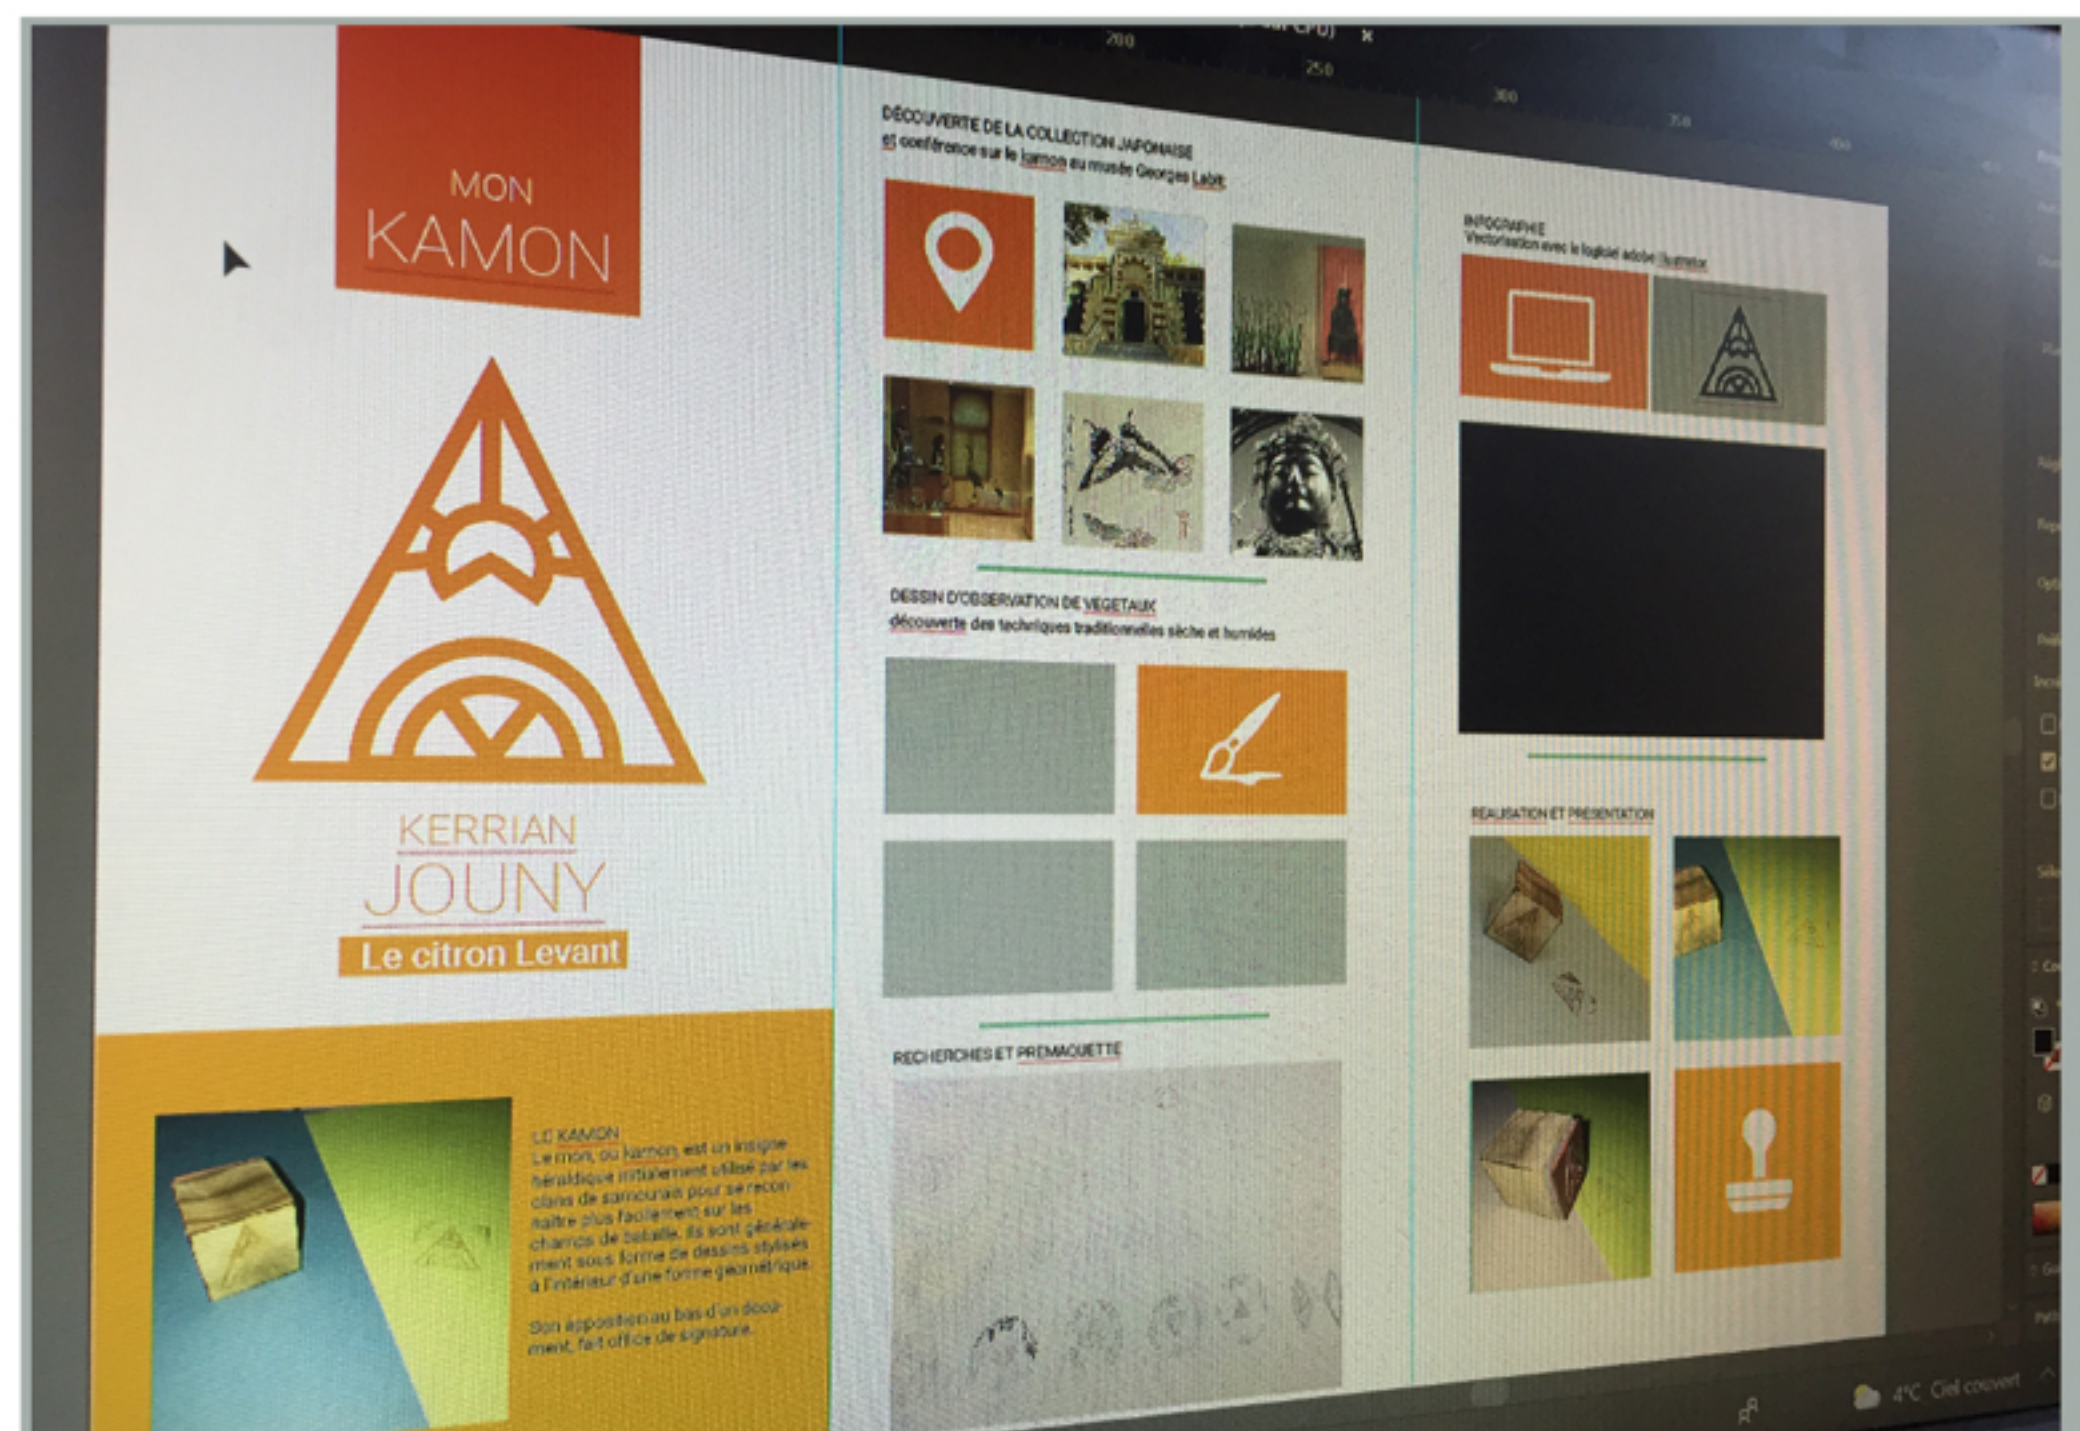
200 250 300 350

MON
KAMON

KERRIAN
JOUNY
Le citron Levant

LE KAMON
Le mon, ou kamon, est un insigne héraldique initialement utilisé par les clans de samouraïs pour se reconnaître plus facilement sur les champs de bataille. Ils sont généralement sous forme de dessins stylisés à l'intérieur d'une forme géométrique.

Son apposition au bas d'un document, fait office de signature.

DÉCOUVERTE DE LA COLLECTION JAPONAISE
et conférence sur le kamon au musée Georges Labit

DESSIN D'OBSERVATION DE VEGETAUX
découverte des techniques traditionnelles sèche et humides

RECHERCHES ET PREMAQUETTE

INFOGRAPHIE
Vectorisation avec le logiciel adobe illustrator

RÉALISATION ET PRÉSENTATION

4°C Ciel couvert